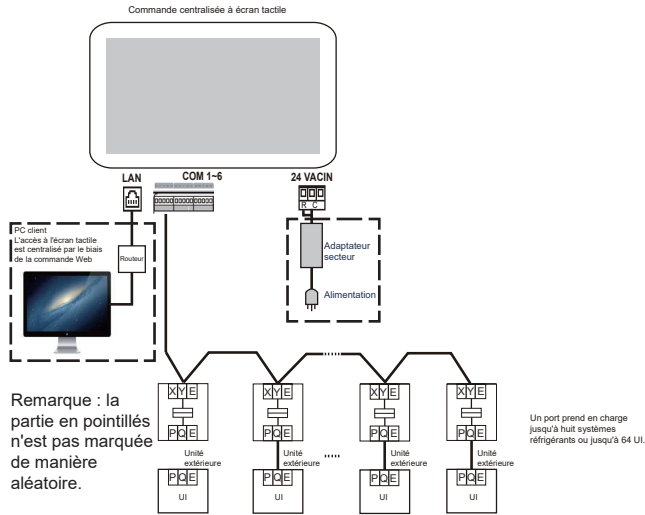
Commande centralisée à écran tactile

LAN

COM 1~6

24 VACIN

R C

PC client
L'accès à l'écran tactile est centralisé par le biais de la commande Web

Routeur

Adaptateur secteur

Alimentation

Remarque : la partie en pointillés n'est pas marquée de manière aléatoire.

X Y E

P Q E

Unité extérieure

UI

X Y E

P Q E

Unité extérieure

UI

X Y E

P Q E

Unité extérieure

UI

X Y E

P Q E

Unité extérieure

UI

Un port prend en charge jusqu'à huit systèmes réfrigérants ou jusqu'à 64 UI.